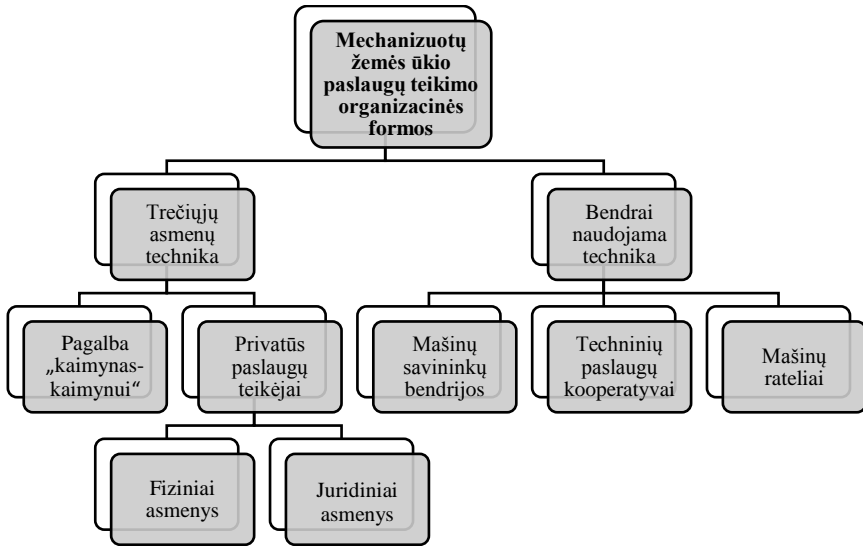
Mechanizuotų žemės ūkio paslaugų teikimo organizacinės formos

Trečiųjų asmenų technika

Bendrai naudojama technika

Pagalba „kaimynas-kaimynui“

Privatūs paslaugų teikėjai

Mašinų savininkų bendrijos

Techninių paslaugų kooperatyvai

Mašinų rateliai

Fiziniai asmenys

Juridiniai asmenys